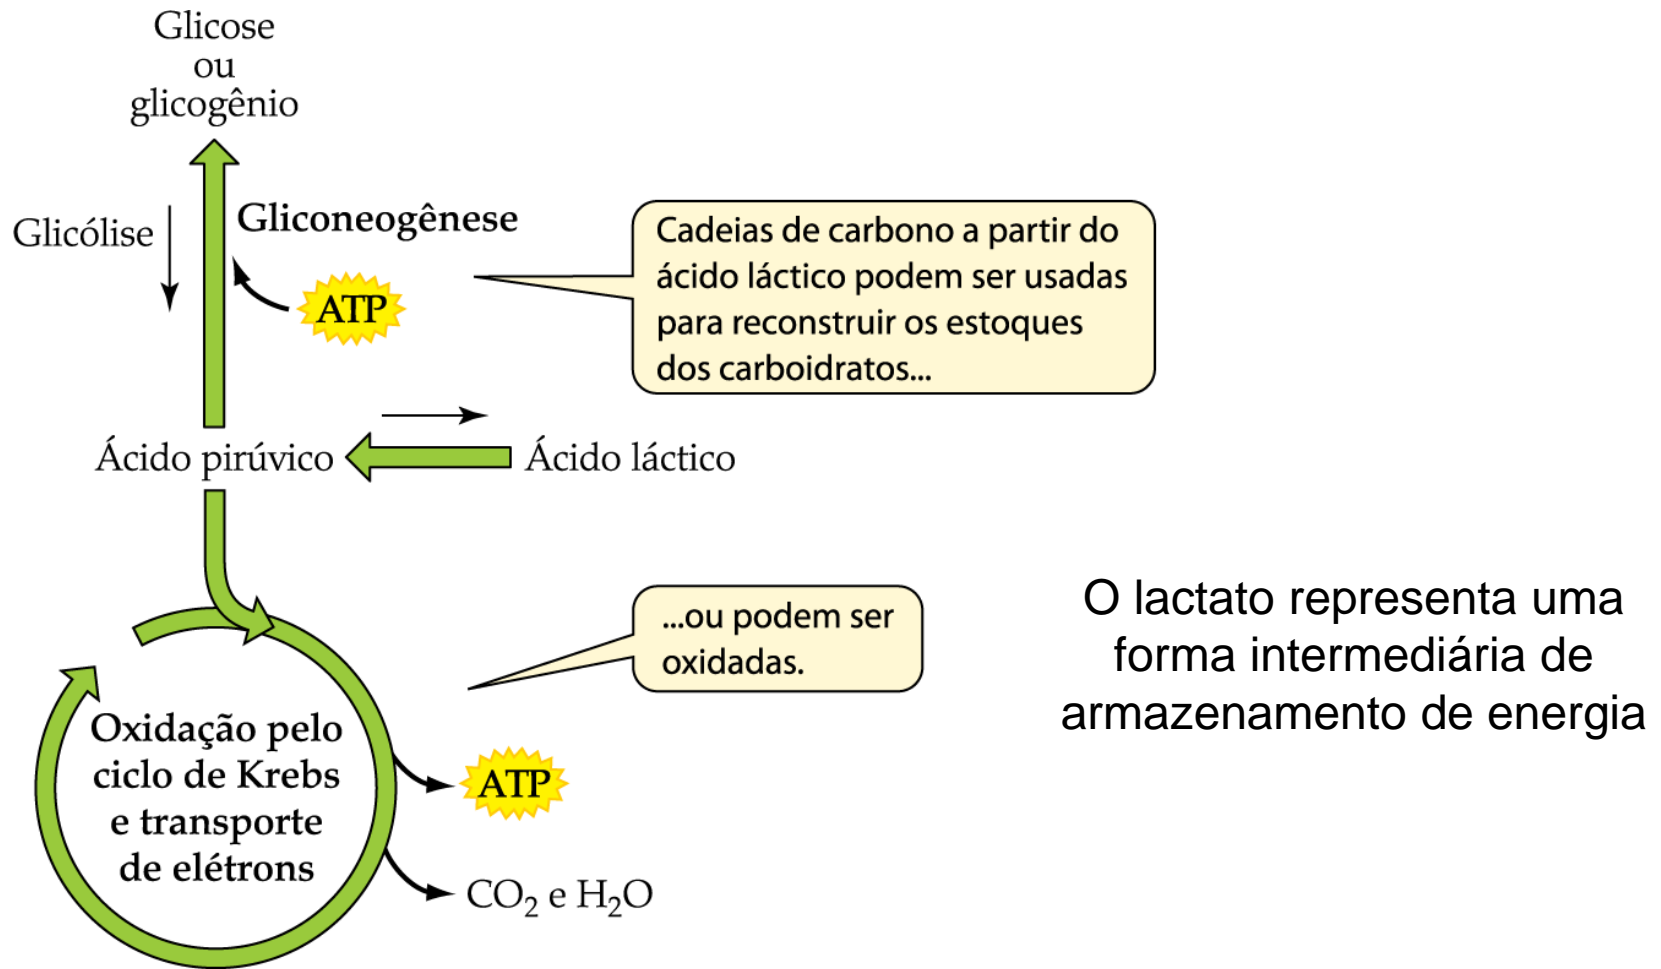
Glicose
ou
glicogênio

Glicólise

Gliconeogênese

ATP

Cadeias de carbono a partir do ácido láctico podem ser usadas para reconstruir os estoques dos carboidratos...

Ácido pirúvico

Ácido láctico

...ou podem ser oxidadas.

O lactato representa uma forma intermediária de armazenamento de energia

Oxidação pelo ciclo de Krebs e transporte de elétrons

ATP

$CO_2$ e $H_2O$